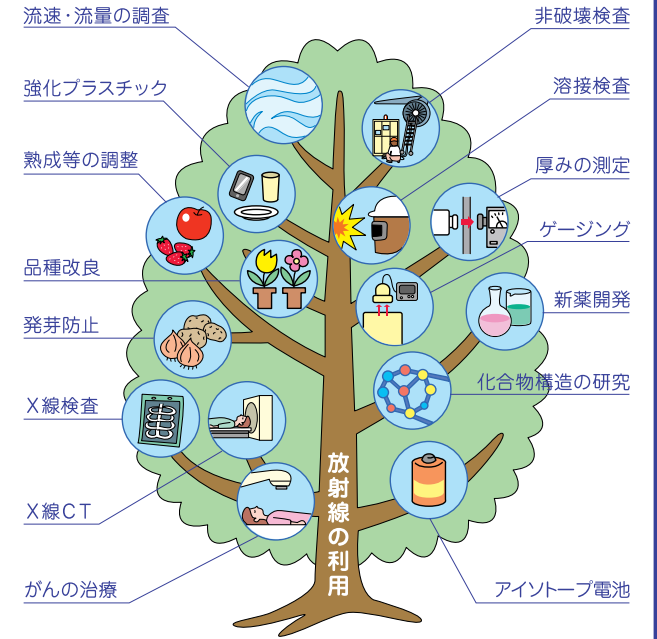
流速・流量の調査

強化プラスチック

熟成等の調整

品種改良

発芽防止

X線検査

X線CT

がんの治療

非破壊検査

溶接検査

厚みの測定

ゲージング

新薬開発

化合物構造の研究

アイソトープ電池

放射線の利用